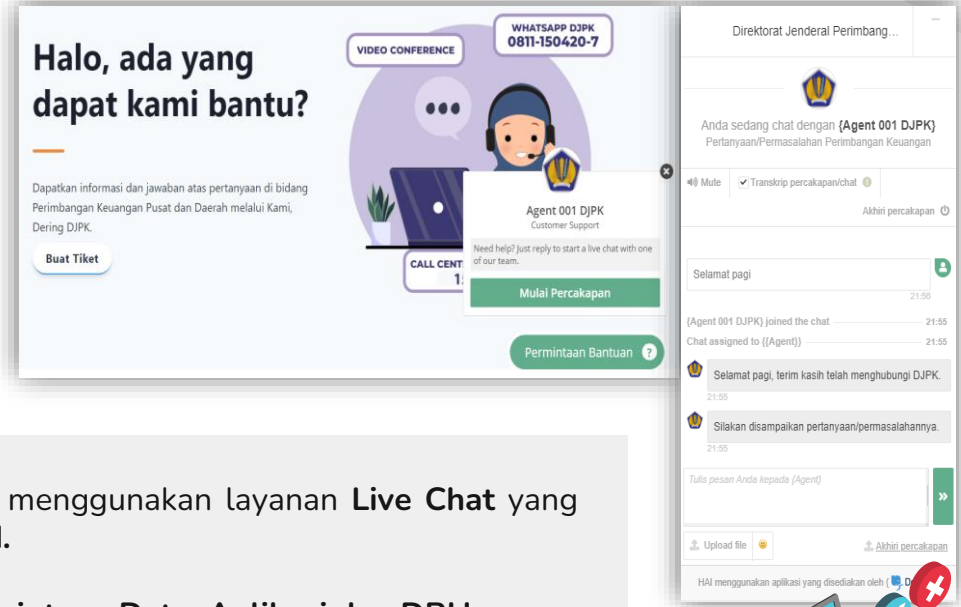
Halo, ada yang dapat kami bantu?

Dapatkan informasi dan jawaban atas pertanyaan di bidang Perimbangan Keuangan Pusat dan Daerah melalui Kami, Dering DJPK.

Buat Tiket

VIDEO CONFERENCE

WHATSAPP DJPK
0811-150420-7

CALL CENT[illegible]
1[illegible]

Agent 001 DJPK
Customer Support

Need help? Just reply to start a live chat with one of our team.

Mulai Percakapan

Permintaan Bantuan

Direktorat Jenderal Perimbang...

Anda sedang chat dengan {Agent 001 DJPK}
Pertanyaan/Permasalahan Perimbangan Keuangan

Mute
Transkrip percakapan/chat

Akhiri percakapan

Selamat pagi
21:56

{Agent 001 DJPK} joined the chat 21:55
Chat assigned to {{Agent}} 21:55

Selamat pagi, terim kasih telah menghubungi DJPK.
21:55

Silakan disampaikan pertanyaan/permasalahannya.
21:55

Tulis pesan Anda kepada {Agent}

Upload file

Akhiri percakapan

HAI menggunakan aplikasi yang disediakan oleh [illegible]

menggunakan layanan Live Chat yang
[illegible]l.

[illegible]